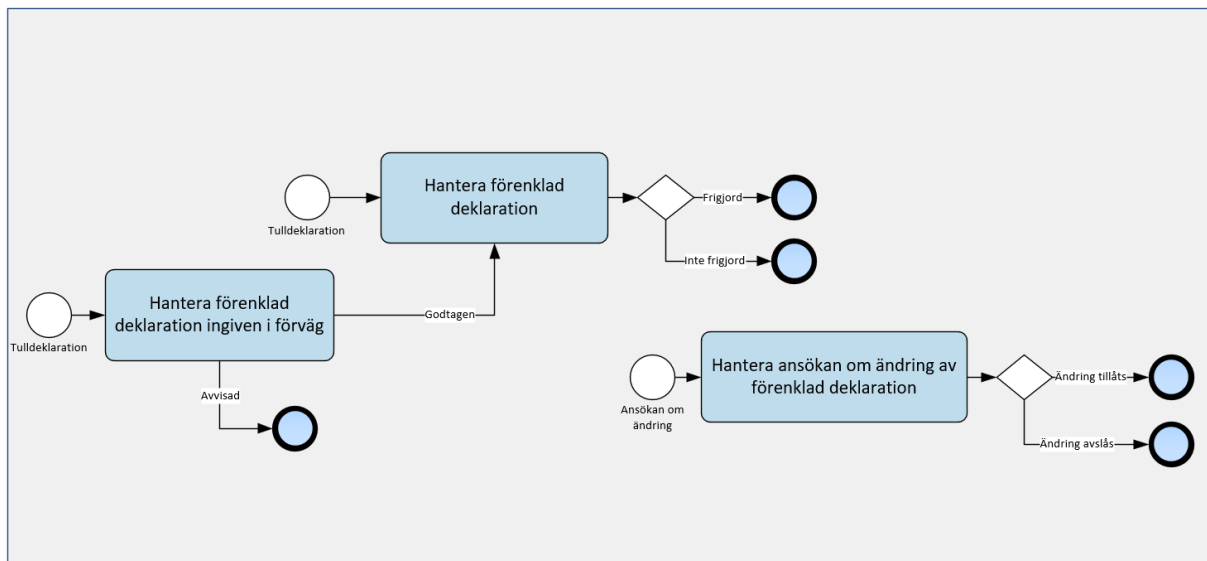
Tulldeklaration

Hantera förenklad deklaration

Frigjord

Inte frigjord

Tulldeklaration

Hantera förenklad deklaration ingiven i förväg

Godtagen

Avvisad

Ansökan om ändring

Hantera ansökan om ändring av förenklad deklaration

Ändring tillåts

Ändring avslås